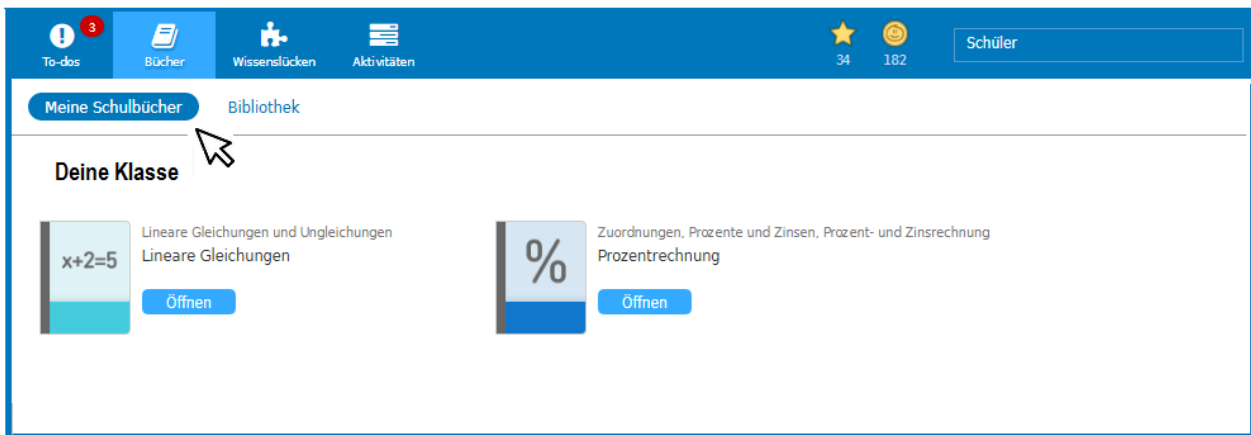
3 To-dos
Bücher
Wissenslücken
Aktivitäten
34
182
Schüler

Meine Schulbücher
Bibliothek

Deine Klasse

$x+2=5$
Lineare Gleichungen und Ungleichungen
Lineare Gleichungen
Öffnen

%
Zuordnungen, Prozente und Zinsen, Prozent- und Zinsrechnung
Prozentrechnung
Öffnen